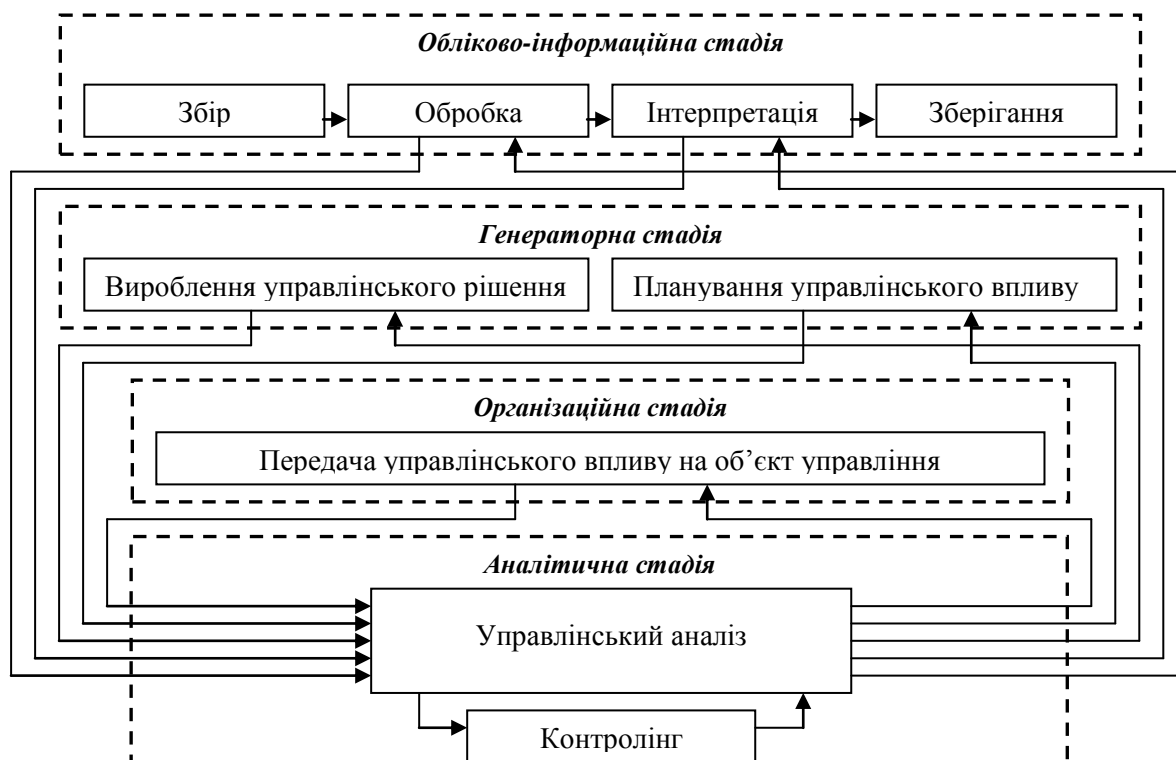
Обліково-інформаційна стадія

Збір

Обробка

Інтерпретація

Зберігання

Генераторна стадія

Вироблення управлінського рішення

Планування управлінського впливу

Організаційна стадія

Передача управлінського впливу на об’єкт управління

Аналітична стадія

Управлінський аналіз

Контролінг